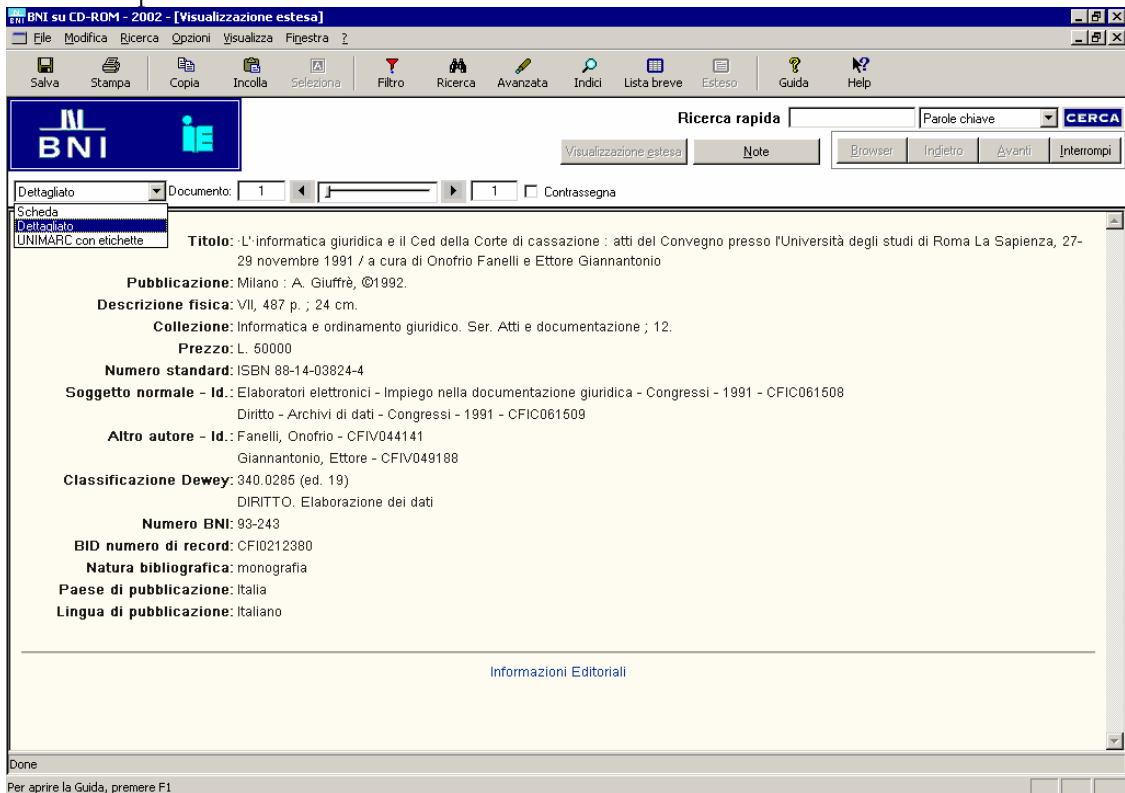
BNI su CD-ROM - 2002 - [Visualizzazione estesa]

File Modifica Ricerca Opzioni Visualizza Finestra ?

Salva Stampa Copia Incolla Seleziona Filtro Ricerca Avanzata Indici Lista breve Esteso Guida Help

BNI

Ricerca rapida Parole chiave CERCA

Visualizzazione estesa Note Browser Indietro Avanti Interrompi

Dettagliato Documento: 1 1 Contrassegna

Scheda
Dettagliato
UNIMARC con etichette

Titolo: ·L'·informatica giuridica e il Ced della Corte di cassazione : atti del Convegno presso l'Università degli studi di Roma La Sapienza, 27-29 novembre 1991 / a cura di Onofrio Fanelli e Ettore Giannantonio

Pubblicazione: Milano : A. Giuffrè, ©1992.

Descrizione fisica: VII, 487 p. ; 24 cm.

Collezione: Informatica e ordinamento giuridico. Ser. Atti e documentazione ; 12.

Prezzo: L. 50000

Numero standard: ISBN 88-14-03824-4

Soggetto normale - Id.: Elaboratori elettronici - Impiego nella documentazione giuridica - Congressi - 1991 - CFIC061508
Diritto - Archivi di dati - Congressi - 1991 - CFIC061509

Altro autore - Id.: Fanelli, Onofrio - CFIV044141
Giannantonio, Ettore - CFIV049188

Classificazione Dewey: 340.0285 (ed. 19)
DIRITTO. Elaborazione dei dati

Numero BNI: 93-243

BID numero di record: CFI0212380

Natura bibliografica: monografia

Paese di pubblicazione: Italia

Lingua di pubblicazione: Italiano

Informazioni Editoriali

Done

Per aprire la Guida, premere F1